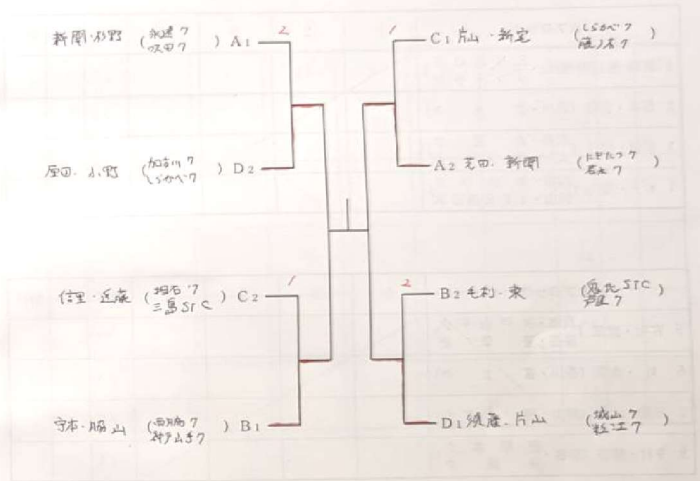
新開・杉野 (加速7 / 吹田7) A1
2

堀田・小野 (加古川7 / ひがし7) D2

住理・近藤 (拇石7 / 三島STC) C2
1

守本・脇山 (西脇7 / 針ケ丘7) B1

1
C1 片山・新宅 (しらさぎ7 / 庭ノ台7)

A2 花田・新開 (ときわ7 / 若葉7)

2
B2 毛利・東 (鳳北STC / 芦屋7)

D1 須藤・片山 (城山7 / 住江7)